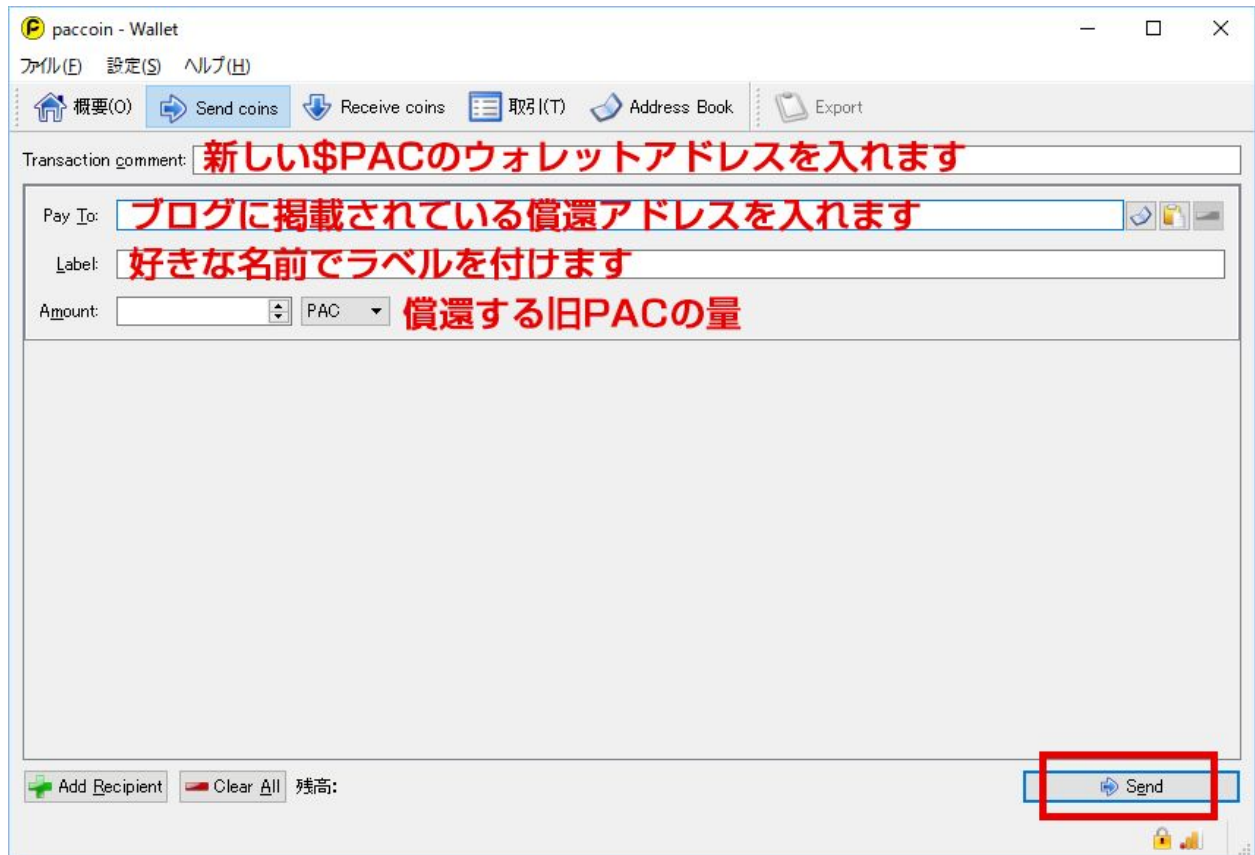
paccoin - Wallet

ファイル(F) 設定(S) ヘルプ(H)

概要(O) Send coins Receive coins 取引(T) Address Book Export

Transaction comment: 新しい$PACのウォレットアドレスを入れます

Pay To: ブログに掲載されている償還アドレスを入れます

Label: 好きな名前でラベルを付けます

Amount: PAC 償還する旧PACの量

Add Recipient Clear All 残高:

Send